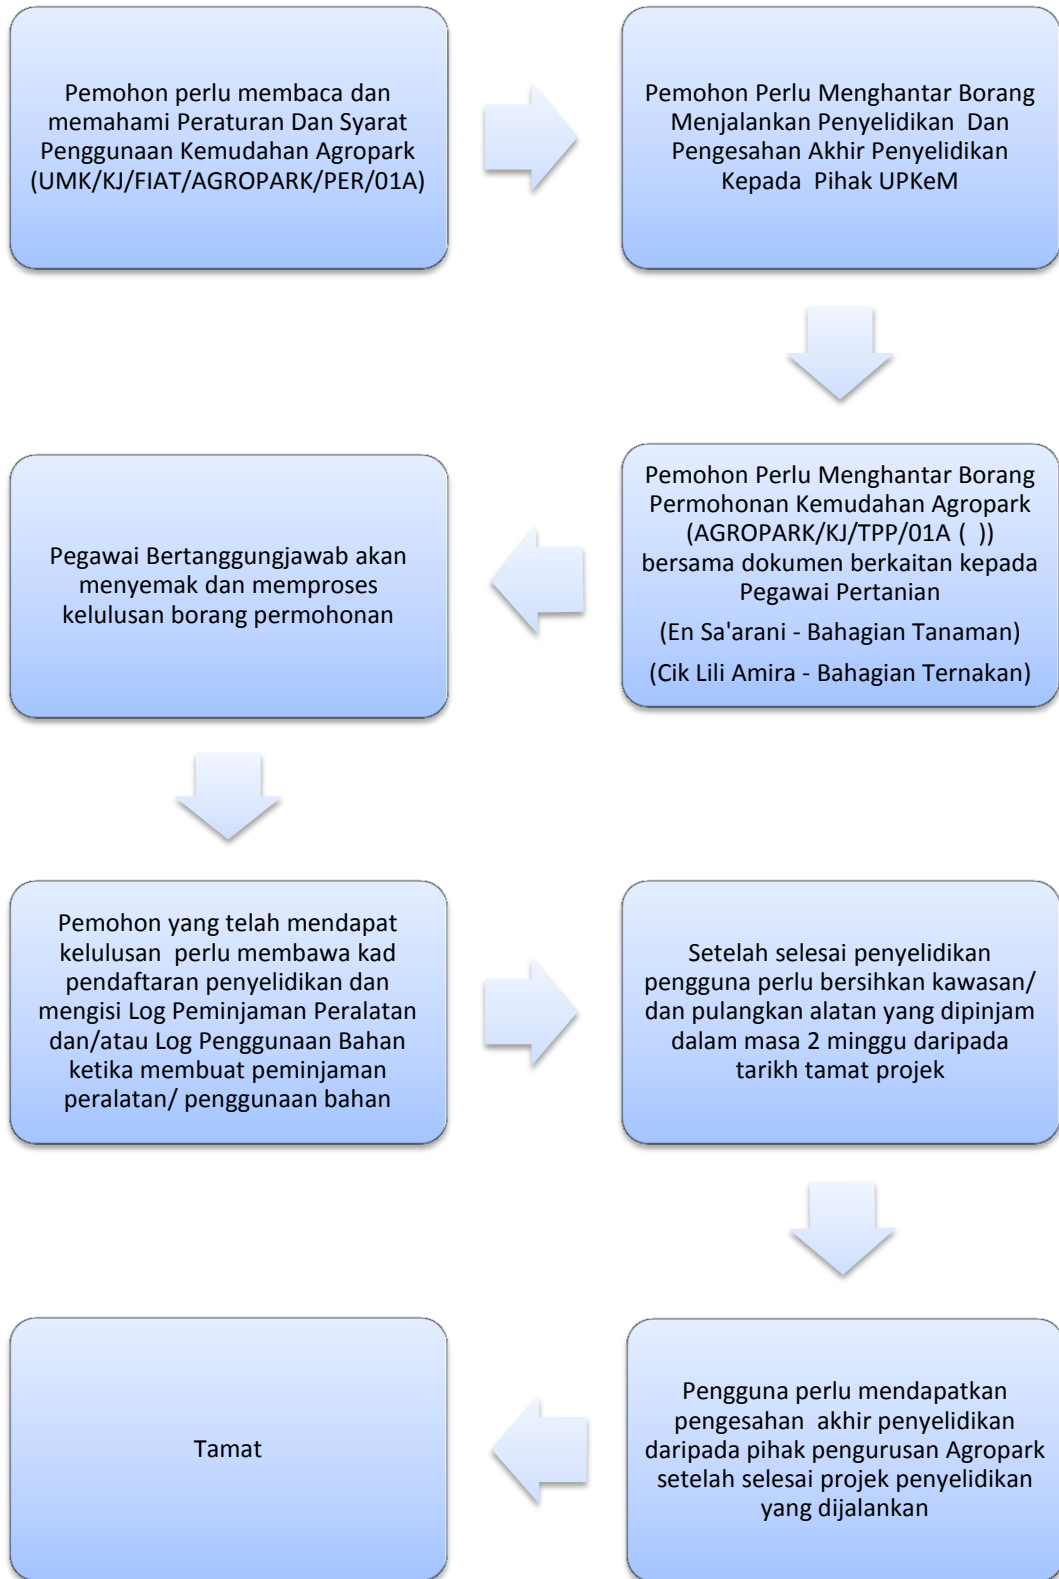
Pemohon perlu membaca dan memahami Peraturan Dan Syarat Penggunaan Kemudahan Agropark (UMK/KJ/FIAT/AGROPARK/PER/01A)

Pemohon Perlu Menghantar Borang Menjalankan Penyelidikan Dan Pengesahan Akhir Penyelidikan Kepada Pihak UPKeM

Pemohon Perlu Menghantar Borang Permohonan Kemudahan Agropark (AGROPARK/KJ/TPP/01A ( )) bersama dokumen berkaitan kepada Pegawai Pertanian

(En Sa'arani - Bahagian Tanaman)

(Cik Lili Amira - Bahagian Ternakan)

Pegawai Bertanggungjawab akan menyemak dan memproses kelulusan borang permohonan

Pemohon yang telah mendapat kelulusan perlu membawa kad pendaftaran penyelidikan dan mengisi Log Peminjaman Peralatan dan/atau Log Penggunaan Bahan ketika membuat peminjaman peralatan/ penggunaan bahan

Setelah selesai penyelidikan pengguna perlu bersihkan kawasan/ dan pulangkan alatan yang dipinjam dalam masa 2 minggu daripada tarikh tamat projek

Pengguna perlu mendapatkan pengesahan akhir penyelidikan daripada pihak pengurusan Agropark setelah selesai projek penyelidikan yang dijalankan

Tamat